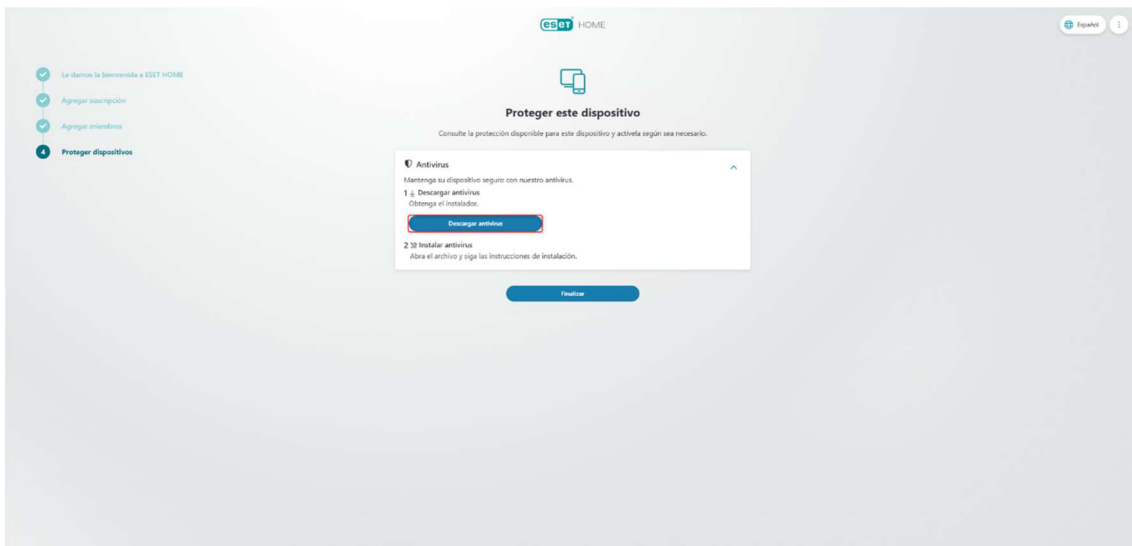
ESET HOME

Español

Le damos la bienvenida a ESET HOME

Agregar suscripción

Agregar miembros

4 Proteger dispositivos

Proteger este dispositivo

Consulte la protección disponible para este dispositivo y actívela según sea necesario.

Antivirus

Mantenga su dispositivo seguro con nuestro antivirus.

1 Descargar antivirus

Obtenga el instalador.

Descargar antivirus

2 Instalar antivirus

Abra el archivo y siga las instrucciones de instalación.

Finalizar